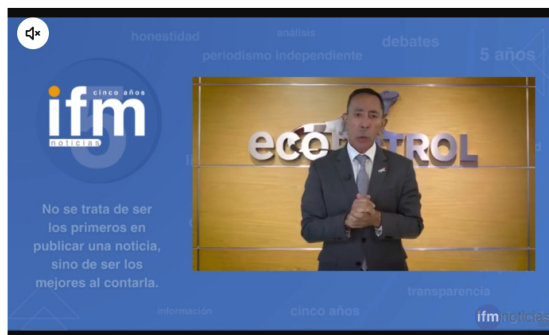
honestidad análisis
periodismo independiente debates 5 años

cinco años
ifm
noticias

No se trata de ser los primeros en publicar una noticia, sino de ser los mejores al contarla.

ecopetrol

información cinco años transparencia

ifm noticias